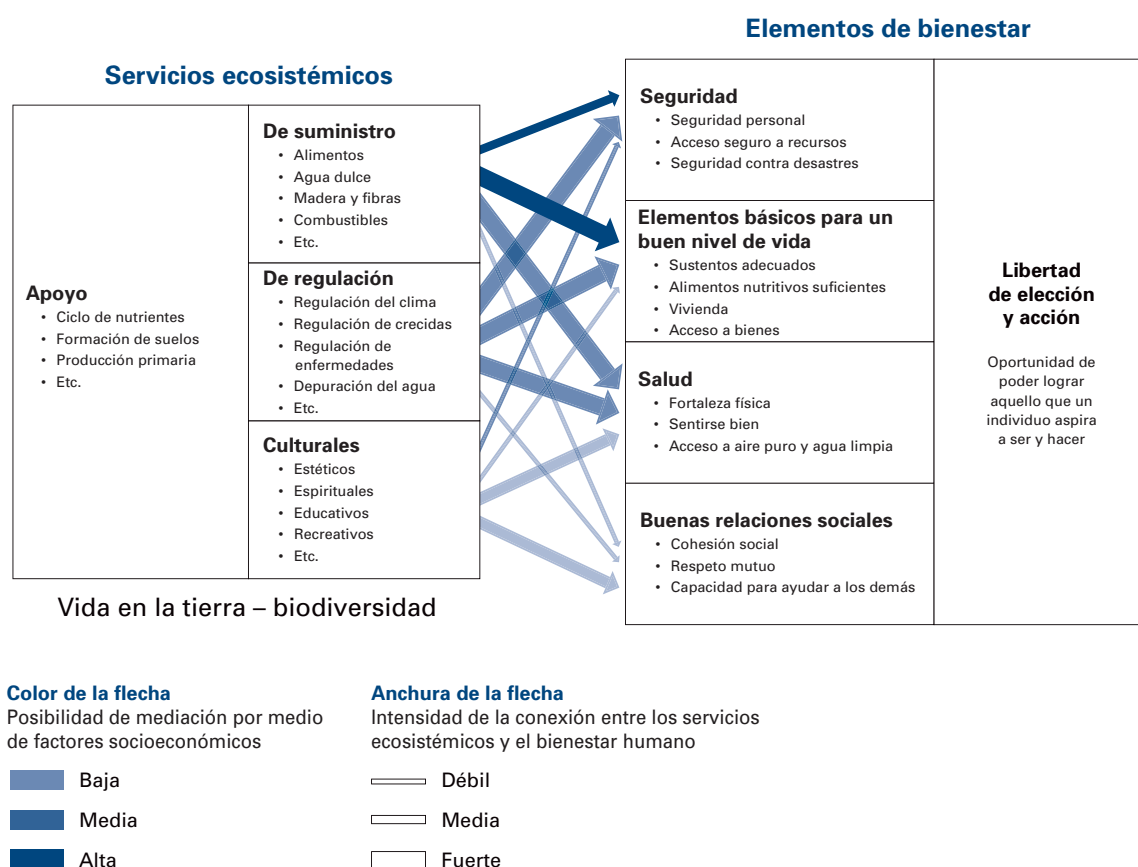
Elementos de bienestar

Servicios ecosistémicos

Apoyo
• Ciclo de nutrientes
• Formación de suelos
• Producción primaria
• Etc.

De suministro
• Alimentos
• Agua dulce
• Madera y fibras
• Combustibles
• Etc.

De regulación
• Regulación del clima
• Regulación de crecidas
• Regulación de enfermedades
• Depuración del agua
• Etc.

Culturales
• Estéticos
• Espirituales
• Educativos
• Recreativos
• Etc.

Vida en la tierra – biodiversidad

Seguridad
• Seguridad personal
• Acceso seguro a recursos
• Seguridad contra desastres

Elementos básicos para un buen nivel de vida
• Sustentos adecuados
• Alimentos nutritivos suficientes
• Vivienda
• Acceso a bienes

Salud
• Fortaleza física
• Sentirse bien
• Acceso a aire puro y agua limpia

Buenas relaciones sociales
• Cohesión social
• Respeto mutuo
• Capacidad para ayudar a los demás

Libertad de elección y acción

Oportunidad de poder lograr aquello que un individuo aspira a ser y hacer

Color de la flecha
Posibilidad de mediación por medio de factores socioeconómicos

Baja
Media
Alta

Anchura de la flecha
Intensidad de la conexión entre los servicios ecosistémicos y el bienestar humano

Débil
Media
Fuerte